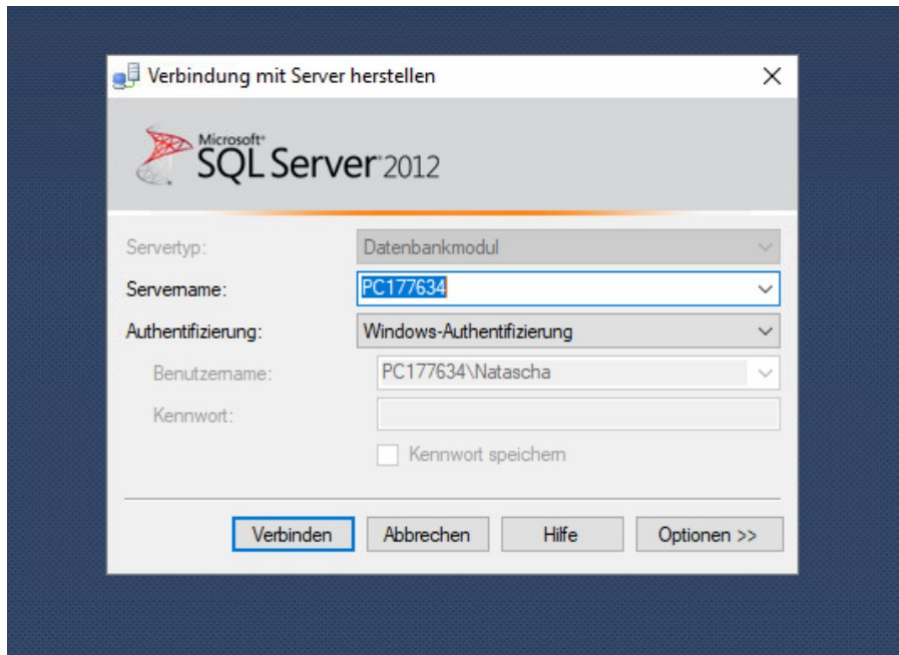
Verbindung mit Server herstellen

Microsoft SQL Server 2012

Servertyp: Datenbankmodul

Servername: PC177634

Authentifizierung: Windows-Authentifizierung

Benutzername: PC177634\Natascha

Kennwort:

Kennwort speichern

Verbinden Abbrechen Hilfe Optionen >>